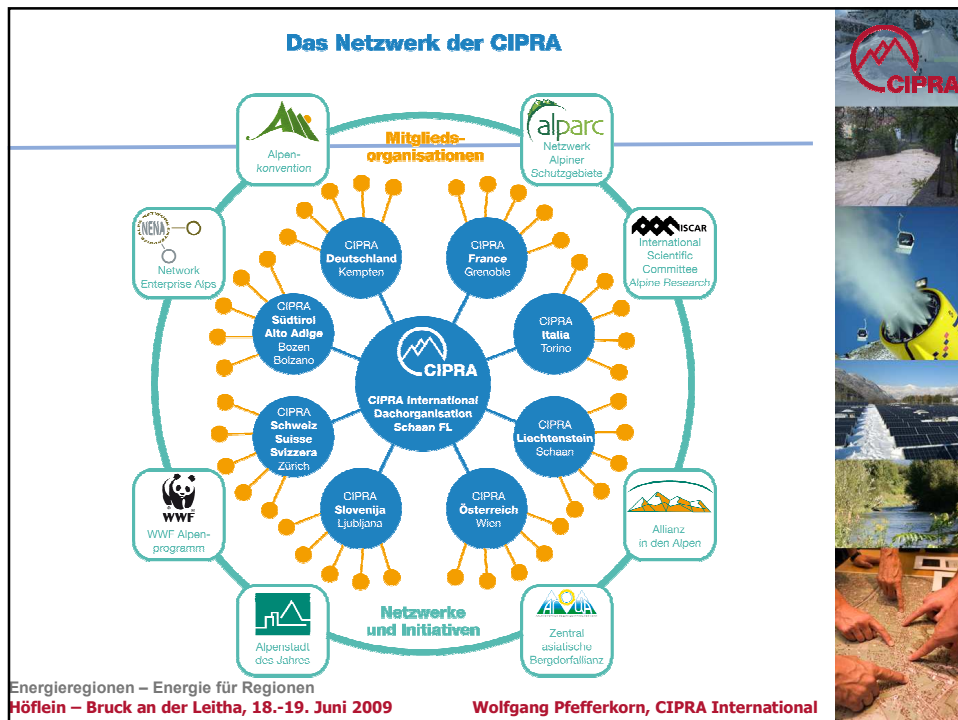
Das Netzwerk der CIPRA

Mitgliedsorganisationen

Alpenkonvention

alparc
Netzwerk Alpiner Schutzgebiete

NENA
Network Enterprise Alps

ISCAR
International Scientific Committee Alpine Research

CIPRA Deutschland Kempten

CIPRA France Grenoble

CIPRA Südtirol Alto Adige Bozen Bolzano

CIPRA Italia Torino

CIPRA
CIPRA International Dachorganisation Schaan FL

CIPRA Schweiz Suisse Svizzera Zürich

CIPRA Liechtenstein Schaan

CIPRA Slovenija Ljubljana

CIPRA Österreich Wien

WWF
WWF Alpenprogramm

Allianz in den Alpen

Netzwerke und Initiativen

Alpenstadt des Jahres

Zentral asiatische Bergdorfallianz

CIPRA

Energieregionen – Energie für Regionen
Höflein – Bruck an der Leitha, 18.-19. Juni 2009

Wolfgang Pfefferkorn, CIPRA International